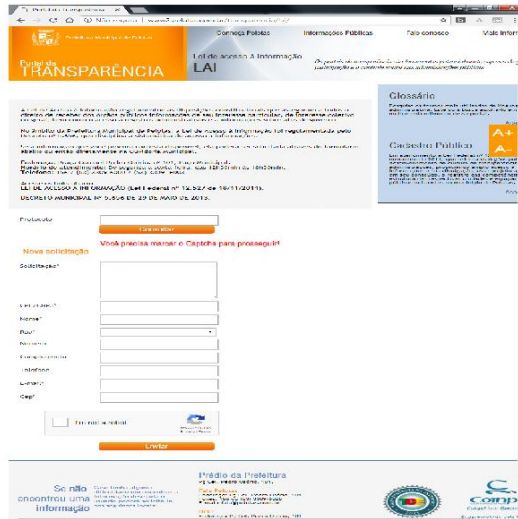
Conheça Pelotas | Informações Públicas | Fale conosco | Mais Infor

Portal da TRANSPARÊNCIA

Lei de Acesso à Informação
LAI

Glossário

Cadastro Público

A+
A-

No âmbito da Prefeitura Municipal de Pelotas, a Lei de Acesso à Informação foi regulamentada pelo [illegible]

Telefone: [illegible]

LEI DE ACESSO À INFORMAÇÃO (Lei Federal nº 12.527 de 18/11/2011).
DECRETO MUNICIPAL Nº 5.606 DE 29 DE MAIO DE 2013.

Protocolo
Consultar

Você precisa marcar o Captcha para prosseguir!

Nova solicitação

Solicitação*

Nome*

Rua*

Número

Complemento

Telefone

E-mail*

Cep*

Enviar

Se não encontrou uma informação

Prédio da Prefeitura